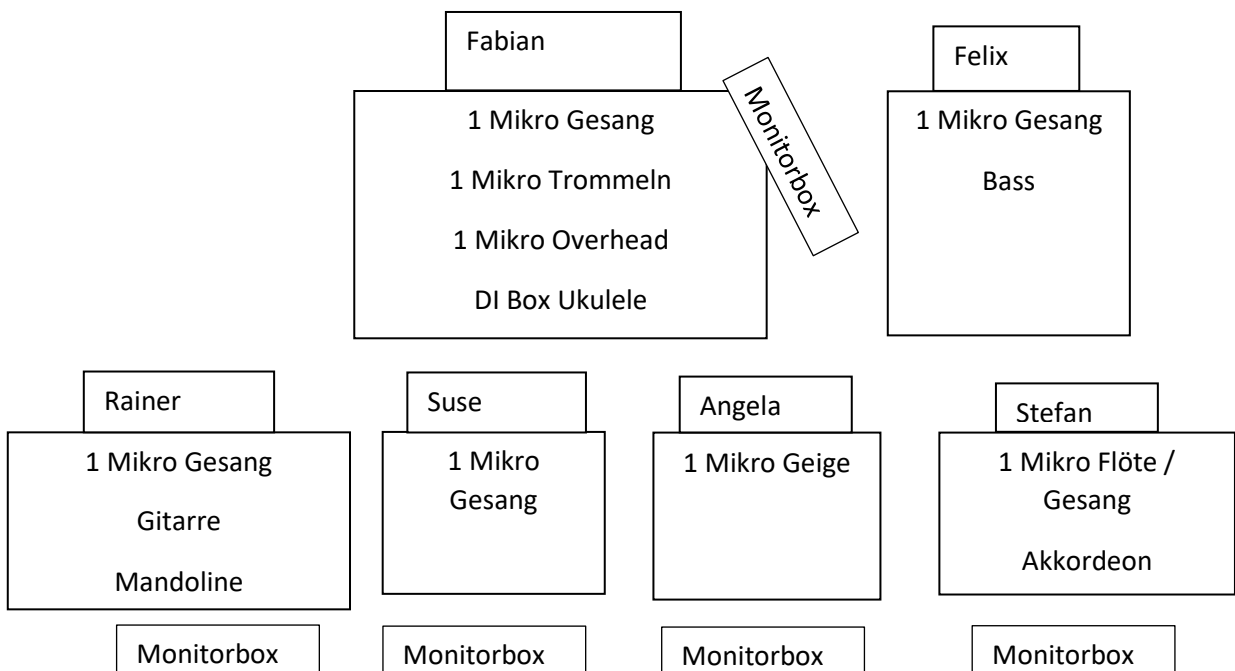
Fabian

1 Mikro Gesang

1 Mikro Trommeln

1 Mikro Overhead

DI Box Ukulele

Monitorbox

Felix

1 Mikro Gesang

Bass

Rainer

1 Mikro Gesang

Gitarre

Mandoline

Suse

1 Mikro Gesang

Angela

1 Mikro Geige

Stefan

1 Mikro Flöte / Gesang

Akkordeon

Monitorbox

Monitorbox

Monitorbox

Monitorbox